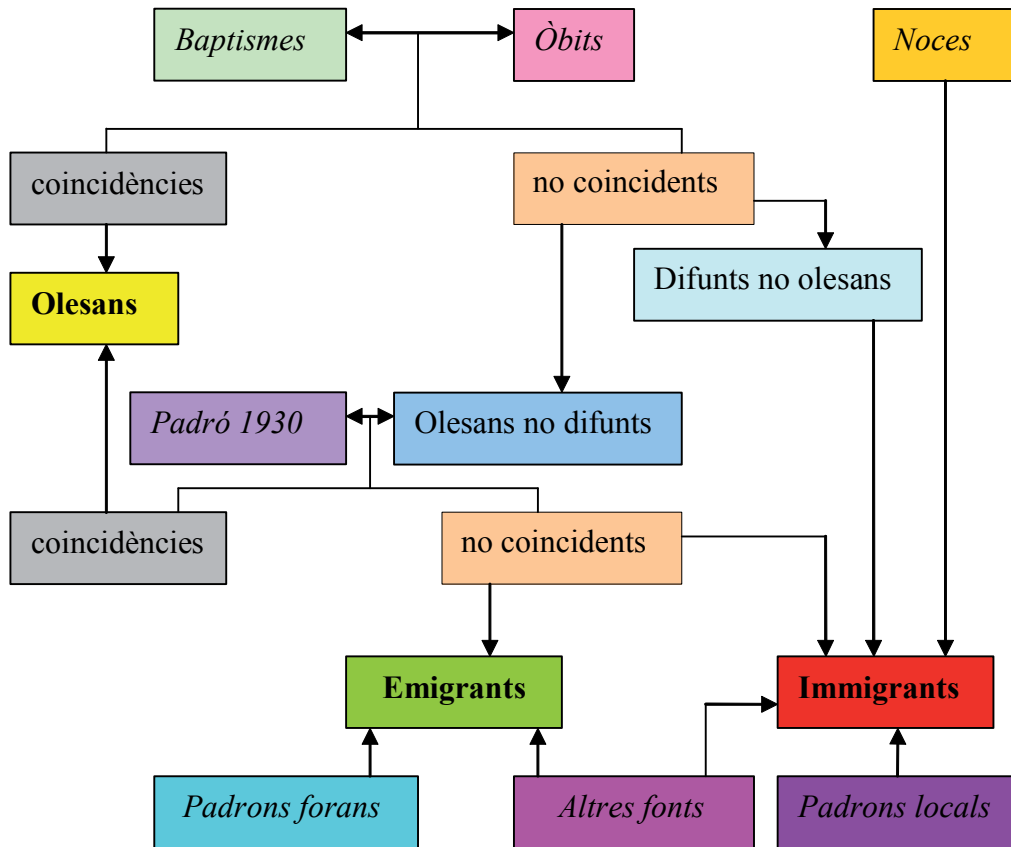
*Baptismes*

*Òbits*

*Noces*

coincidències

no coincidents

Difunts no olesans

**Olesans**

*Padró 1930*

Olesans no difunts

coincidències

no coincidents

**Emigrants**

**Immigrants**

*Padrons forans*

*Altres fonts*

*Padrons locals*